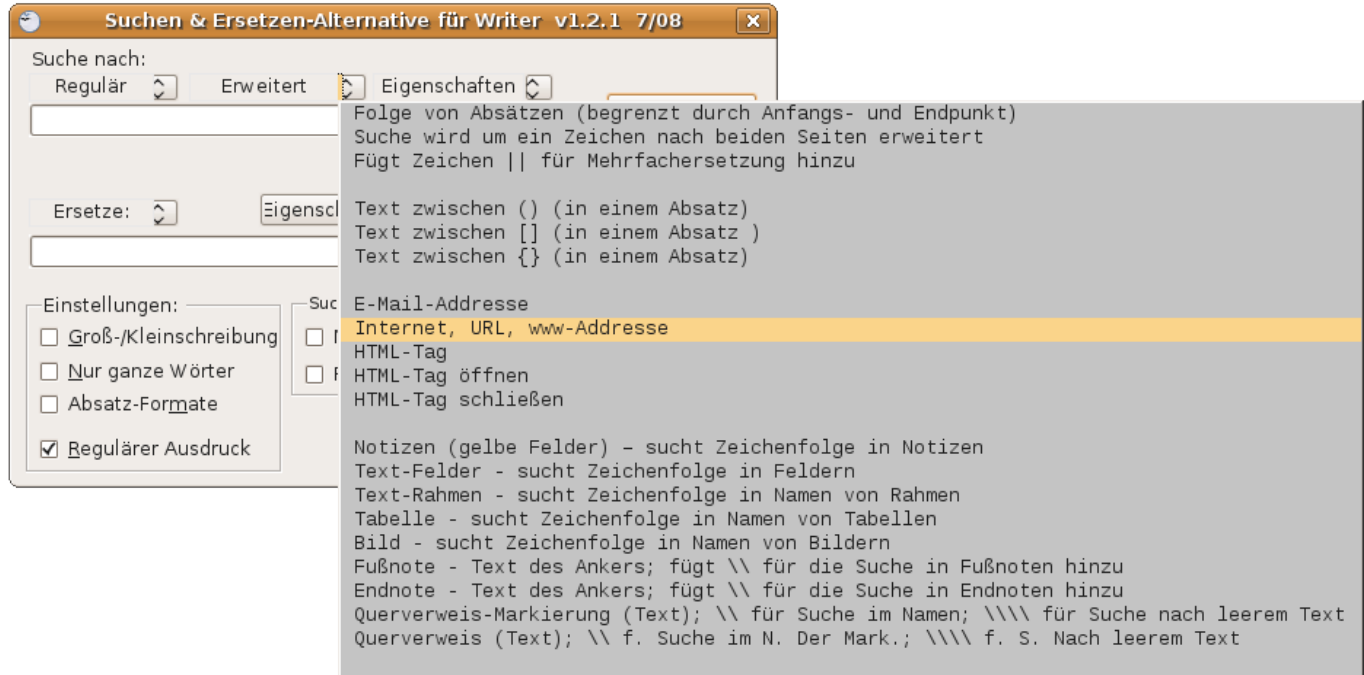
Suchen & Ersetzen-Alternative für Writer v1.2.1 7/08

Suche nach:
Regulär
Erweitert
Eigenschaften

Ersetze:
Eigensch

Einstellungen:
Groß-/Kleinschreibung
Nur ganze Wörter
Absatz-Formate
Regulärer Ausdruck

Suc

Folge von Absätzen (begrenzt durch Anfangs- und Endpunkt)
Suche wird um ein Zeichen nach beiden Seiten erweitert
Fügt Zeichen || für Mehrfachersetzung hinzu

Text zwischen () (in einem Absatz)
Text zwischen [] (in einem Absatz )
Text zwischen {} (in einem Absatz)

E-Mail-Addresse
Internet, URL, www-Addresse
HTML-Tag
HTML-Tag öffnen
HTML-Tag schließen

Notizen (gelbe Felder) – sucht Zeichenfolge in Notizen
Text-Felder - sucht Zeichenfolge in Feldern
Text-Rahmen - sucht Zeichenfolge in Namen von Rahmen
Tabelle - sucht Zeichenfolge in Namen von Tabellen
Bild - sucht Zeichenfolge in Namen von Bildern
Fußnote - Text des Ankers; fügt \\ für die Suche in Fußnoten hinzu
Endnote - Text des Ankers; fügt \\ für die Suche in Endnoten hinzu
Querverweis-Markierung (Text); \\ für Suche im Namen; \\\\ für Suche nach leerem Text
Querverweis (Text); \\ f. Suche im N. Der Mark.; \\\\ f. S. Nach leerem Text